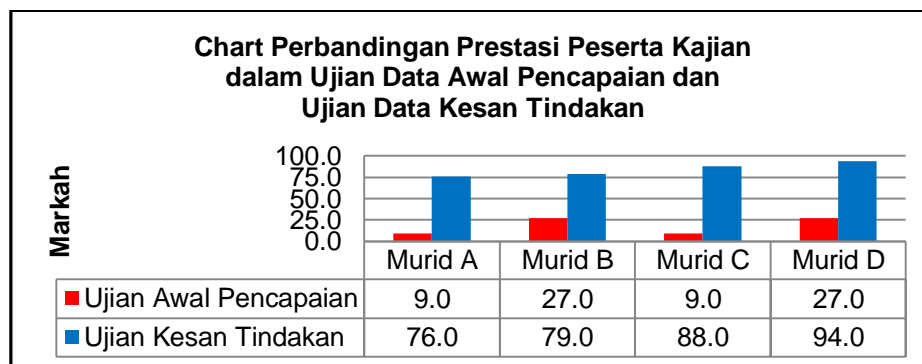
Chart Perbandingan Prestasi Peserta Kajian dalam Ujian Data Awal Pencapaian dan Ujian Data Kesan Tindakan

Markah

100.0
75.0
50.0
25.0
0.0

| | Murid A | Murid B | Murid C | Murid D |
|---|---|---|---|---|
| Ujian Awal Pencapaian | 9.0 | 27.0 | 9.0 | 27.0 |
| Ujian Kesan Tindakan | 76.0 | 79.0 | 88.0 | 94.0 |